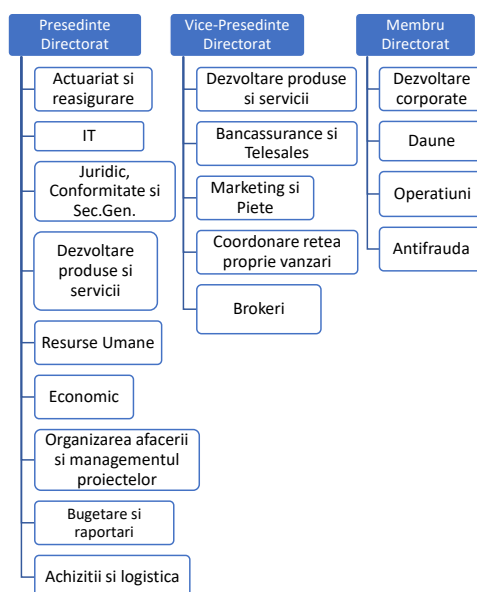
Presedinte Directorat

Actuariat si reasigurare

IT

Juridic, Conformitate si Sec.Gen.

Dezvoltare produse si servicii

Resurse Umane

Economic

Organizarea afacerii si managementul proiectelor

Bugetare si raportari

Achizitii si logistica

Vice-Presedinte Directorat

Dezvoltare produse si servicii

Bancassurance si Telesales

Marketing si Piete

Coordonare retea proprie vanzari

Brokeri

Membru Directorat

Dezvoltare corporate

Daune

Operatiuni

Antifrauda